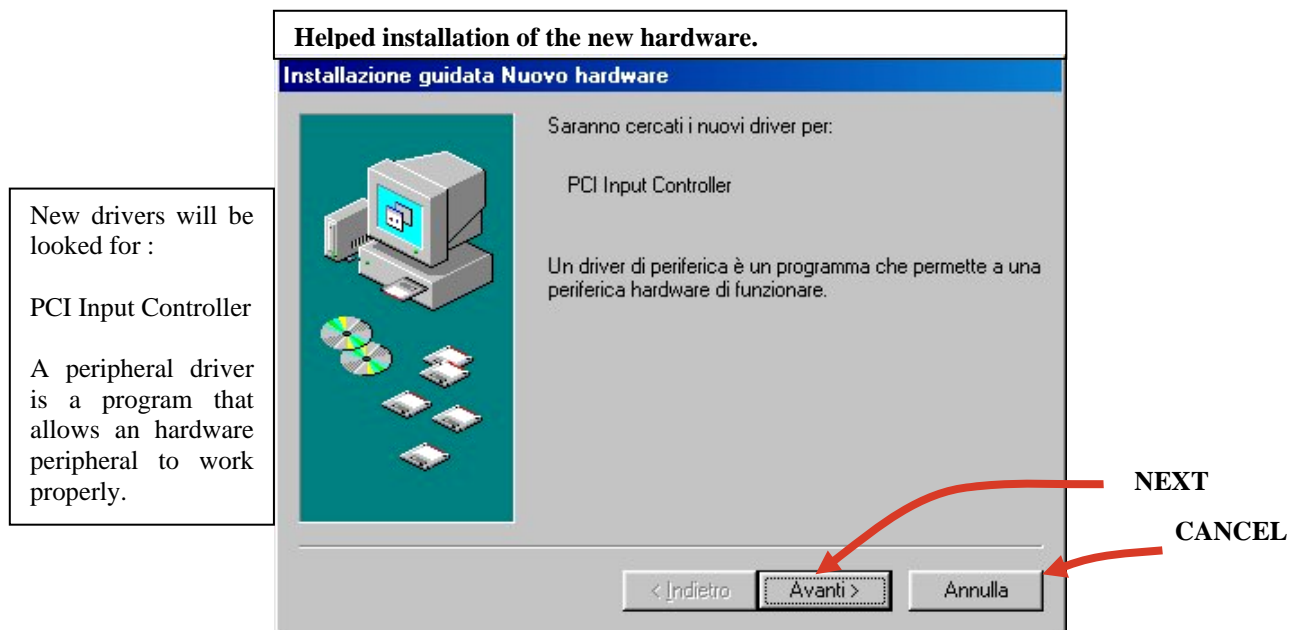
Helped installation of the new hardware.

Installazione guidata Nuovo hardware

New drivers will be looked for :

PCI Input Controller

A peripheral driver is a program that allows an hardware peripheral to work properly.

Saranno cercati i nuovi driver per:

PCI Input Controller

Un driver di periferica è un programma che permette a una periferica hardware di funzionare.

NEXT

CANCEL

< Indietro

Avanti >

Annulla